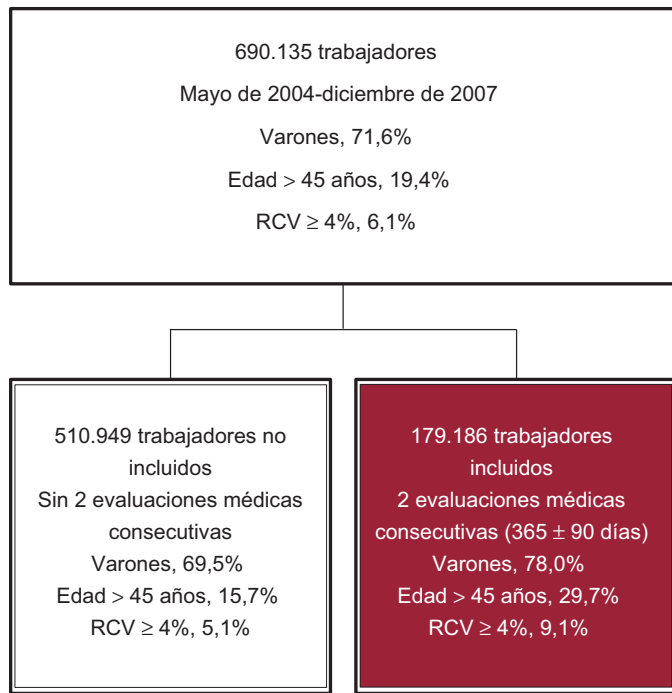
690.135 trabajadores
Mayo de 2004-diciembre de 2007
Varones, 71,6%
Edad > 45 años, 19,4%
RCV $\geq$ 4%, 6,1%

510.949 trabajadores no incluidos
Sin 2 evaluaciones médicas consecutivas
Varones, 69,5%
Edad > 45 años, 15,7%
RCV $\geq$ 4%, 5,1%

179.186 trabajadores incluidos
2 evaluaciones médicas consecutivas (365 $\pm$ 90 días)
Varones, 78,0%
Edad > 45 años, 29,7%
RCV $\geq$ 4%, 9,1%